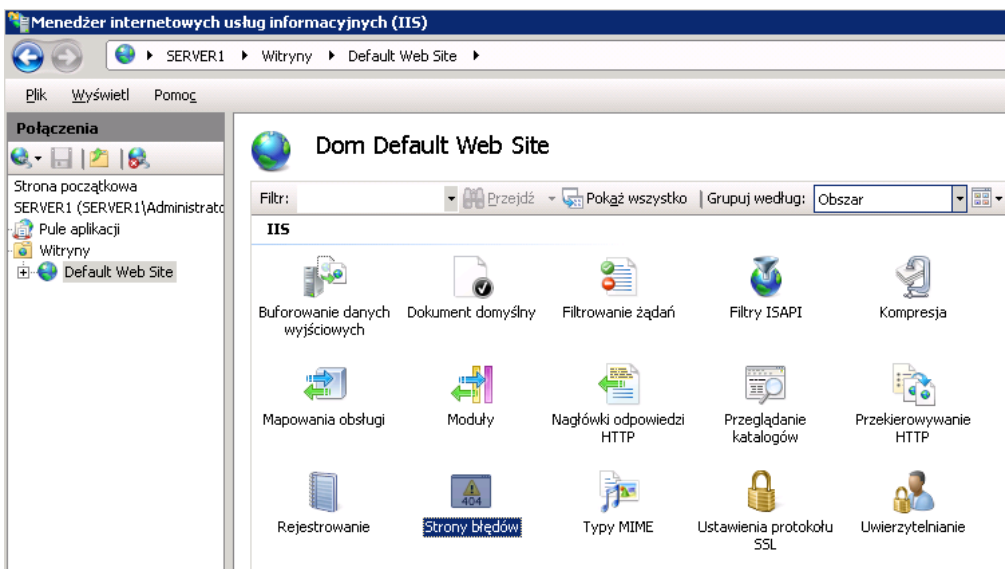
Menedżer internetowych usług informacyjnych (IIS)

SERVER1 ▸ Witryny ▸ Default Web Site ▸

Plik Wyświetl Pomoc

Połączenia

Strona początkowa
SERVER1 (SERVER1\Administrato
Pule aplikacji
Witryny
Default Web Site

Dom Default Web Site

Filtr: Przejdź Pokaż wszystko | Grupuj według: Obszar

IIS

Buforowanie danych wyjściowych
Dokument domyślny
Filtrowanie żądań
Filtry ISAPI
Kompresja
Mapowania obsługi
Moduły
Nagłówki odpowiedzi HTTP
Przeglądanie katalogów
Przekierowywanie HTTP
Rejestrowanie
404
Strony błędów
Typy MIME
Ustawienia protokołu SSL
Uwierzytelnianie